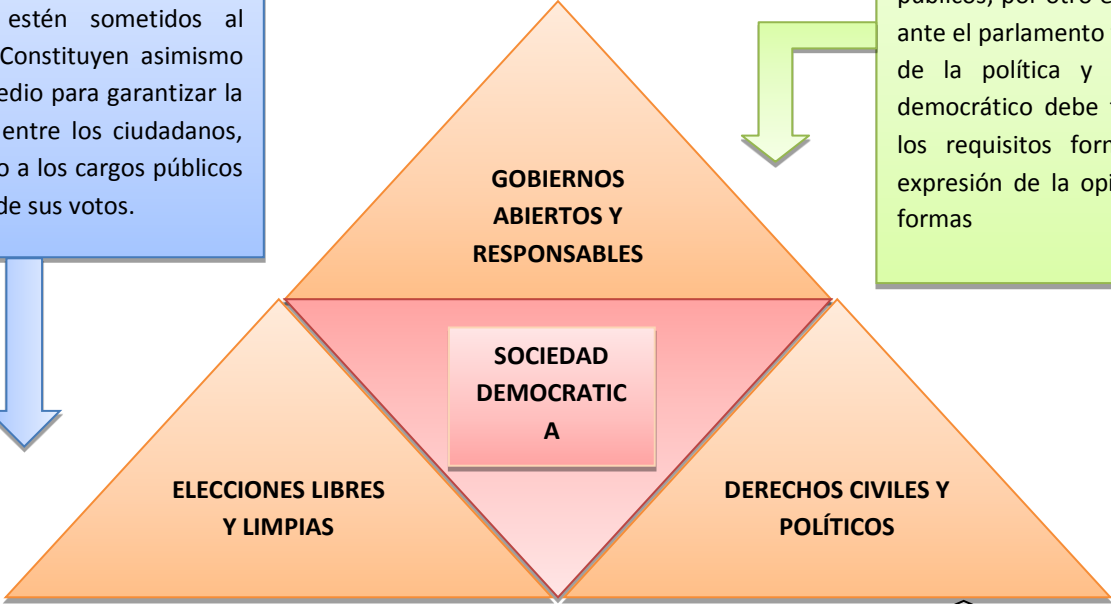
estén sometidos al Constituyen asimismo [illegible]edio para garantizar la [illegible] entre los ciudadanos, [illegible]o a los cargos públicos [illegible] de sus votos.

públicos, por otro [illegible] ante el parlamento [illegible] de la política y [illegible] democrático debe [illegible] los requisitos form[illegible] expresión de la opi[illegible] formas

GOBIERNOS ABIERTOS Y RESPONSABLES

SOCIEDAD DEMOCRATICA

ELECCIONES LIBRES Y LIMPIAS

DERECHOS CIVILES Y POLÍTICOS